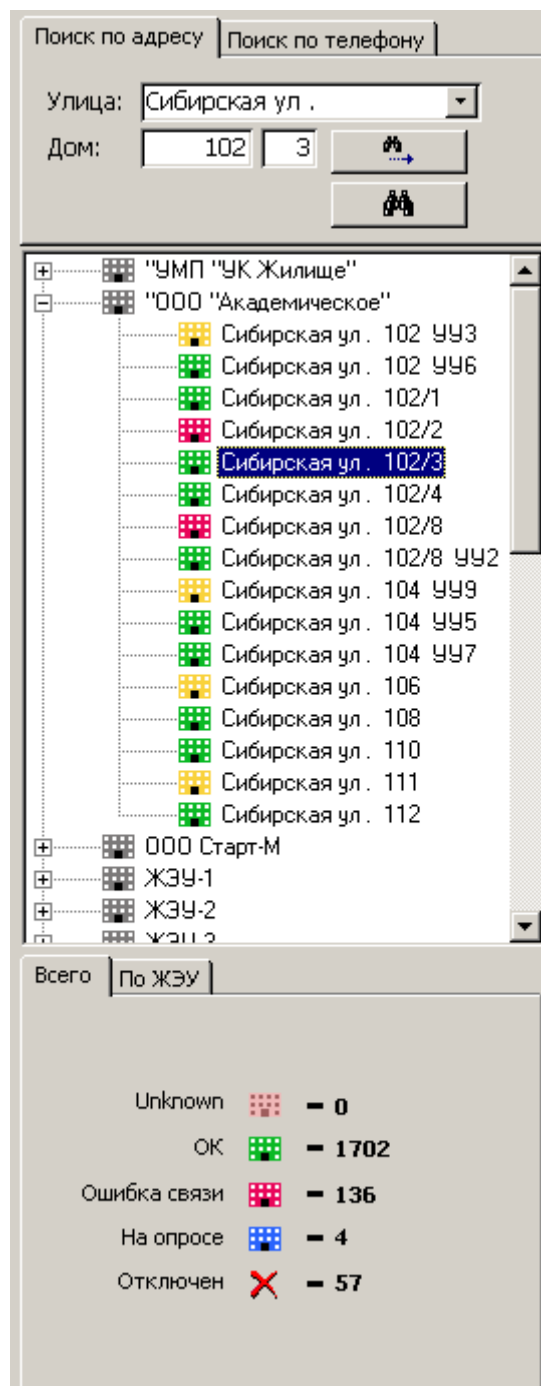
Поиск по адресу | Поиск по телефону

Улица: Сибирская ул .
Дом: 102 3

"УМП "УК Жилище"
"ООО "Академическое"
Сибирская ул . 102 УУ3
Сибирская ул . 102 УУ6
Сибирская ул . 102/1
Сибирская ул . 102/2
Сибирская ул . 102/3
Сибирская ул . 102/4
Сибирская ул . 102/8
Сибирская ул . 102/8 УУ2
Сибирская ул . 104 УУ9
Сибирская ул . 104 УУ5
Сибирская ул . 104 УУ7
Сибирская ул . 106
Сибирская ул . 108
Сибирская ул . 110
Сибирская ул . 111
Сибирская ул . 112
ООО Старт-М
ЖЭУ-1
ЖЭУ-2
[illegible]

Всего | По ЖЭУ

Unknown – 0
OK – 1702
Ошибка связи – 136
На опросе – 4
Отключен – 57